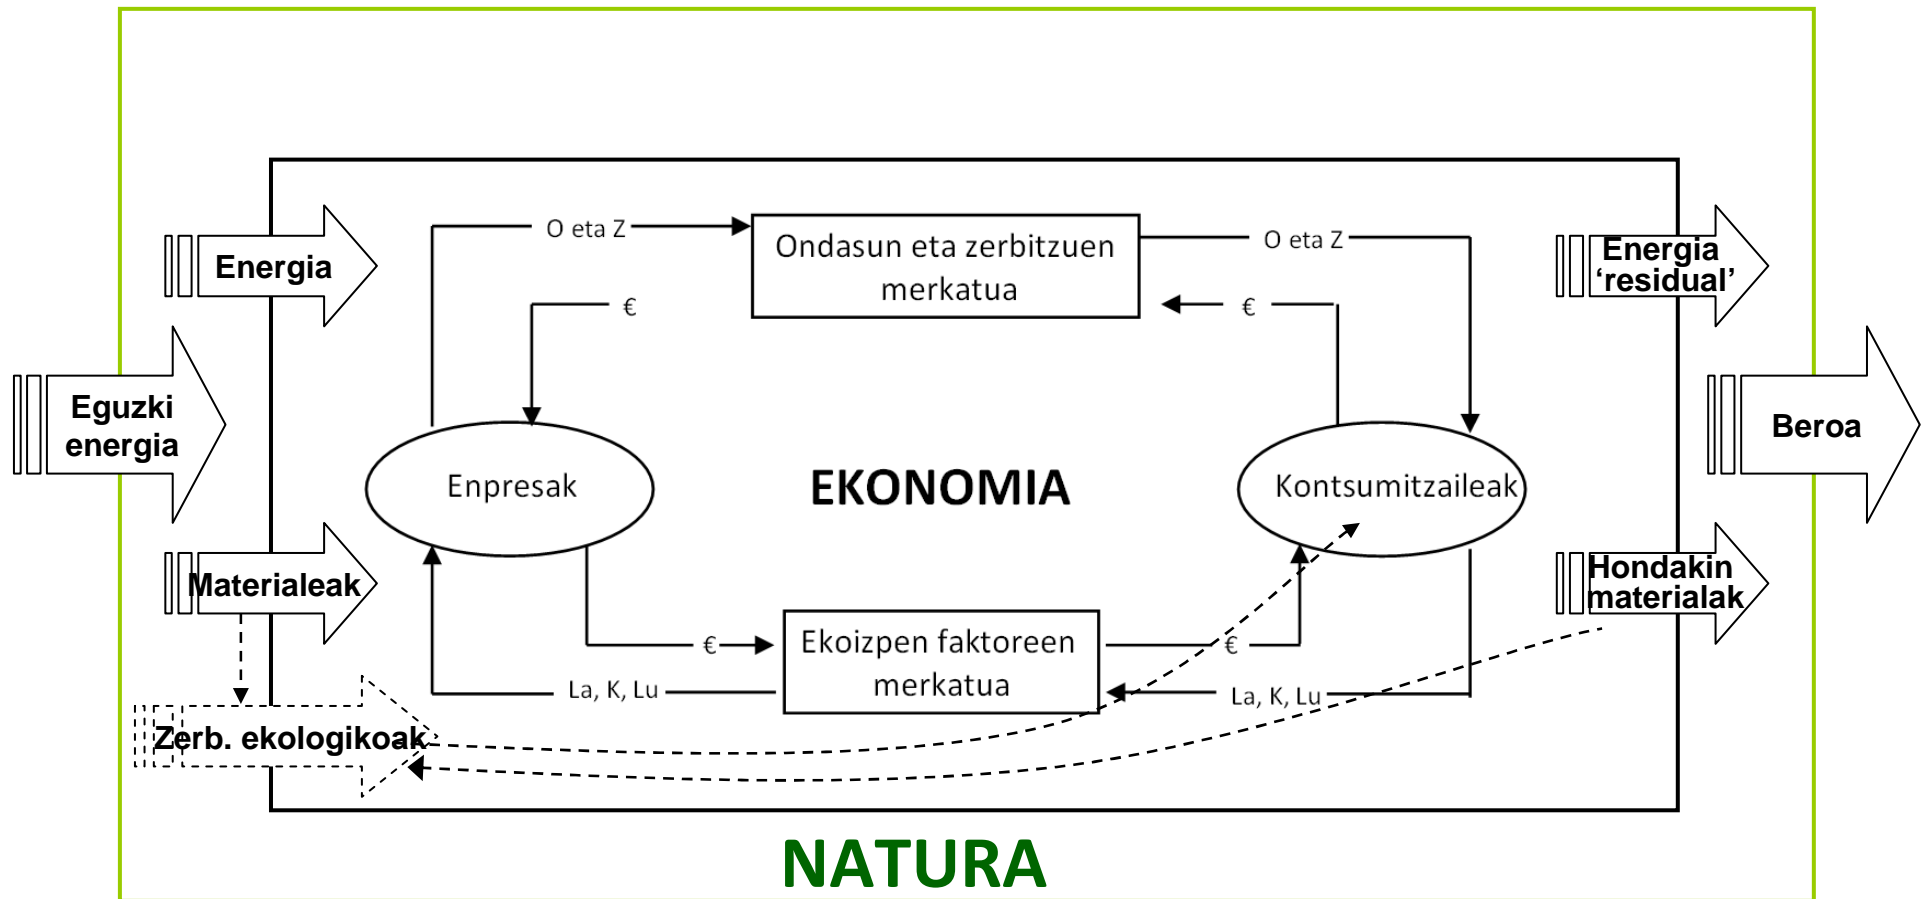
Energia

Eguzki energia

Materialeak

Zerb. ekologikoak

O eta Z

Ondasun eta zerbitzuen merkatua

O eta Z

€

€

Enpresak

EKONOMIA

Kontsumitzaileak

€

Ekoizpen faktoreen merkatua

€

La, K, Lu

La, K, Lu

Energia 'residual'

Beroa

Hondakin materialak

NATURA